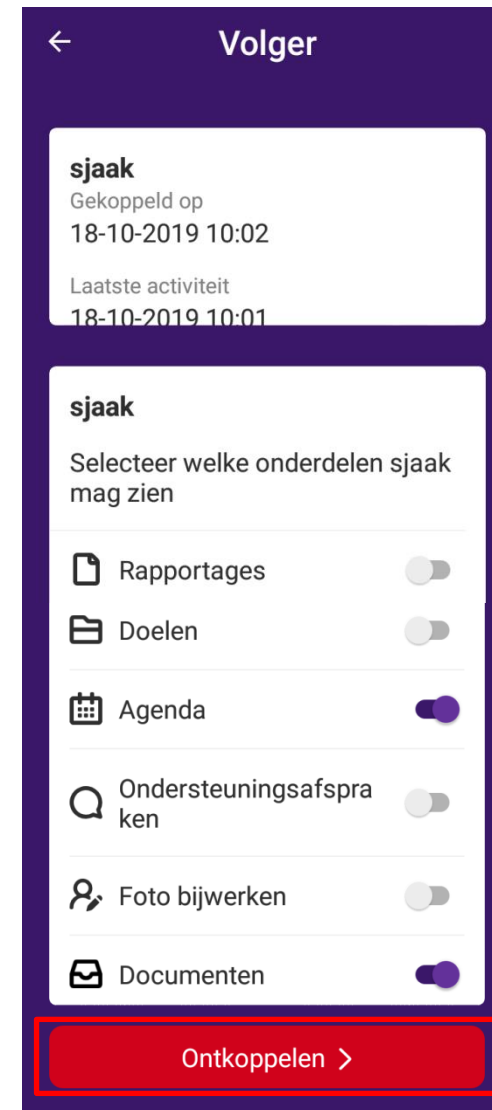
Volger

sjaak
Gekoppeld op
18-10-2019 10:02

Laatste activiteit
18-10-2019 10:01

sjaak

Selecteer welke onderdelen sjaak mag zien

Rapportages

Doelen

Agenda

Ondersteuningsafspraken

Foto bijwerken

Documenten

Ontkoppelen >